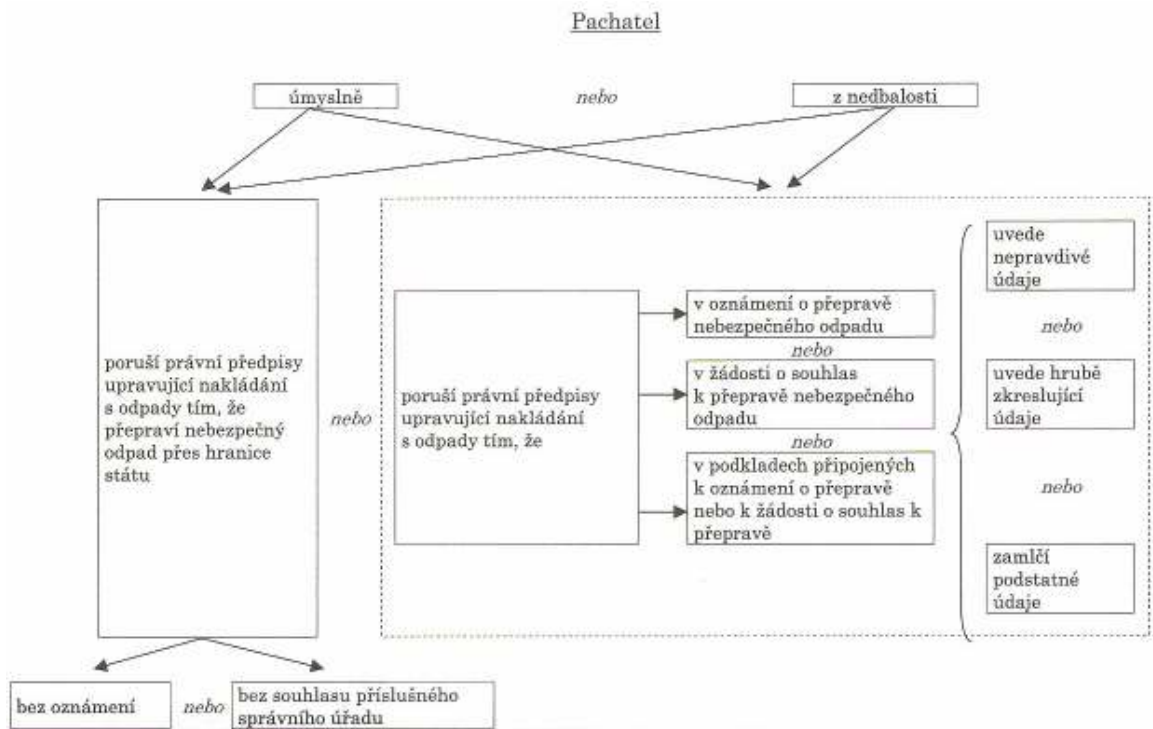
Pachatel

úmyslně

nebo

z nedbalosti

poruší právní předpisy upravující nakládání s odpady tím, že přepraví nebezpečný odpad přes hranice státu

nebo

poruší právní předpisy upravující nakládání s odpady tím, že

v oznámení o přepravě nebezpečného odpadu

nebo

v žádosti o souhlas k přepravě nebezpečného odpadu

nebo

v podkladech připojených k oznámení o přepravě nebo k žádosti o souhlas k přepravě

uvede nepravdivé údaje

nebo

uvede hrubě zkreslující údaje

nebo

zamlčí podstatné údaje

bez oznámení

nebo

bez souhlasu příslušného správního úřadu